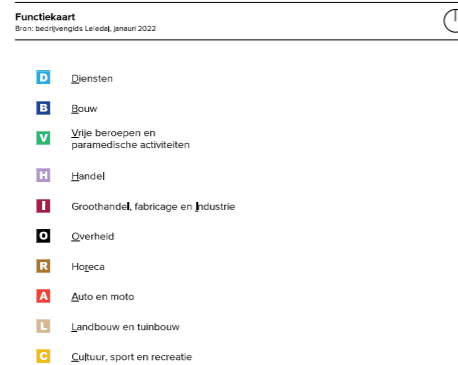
Functiekaart
Bron: bedrijvengids Leidal, januari 2022

D Diensten

B Bouw

V Vrije beroepen en paramedische activiteiten

H Handel

I Groothandel, fabricage en Industrie

O Overheid

R Horeca

A Auto en moto

L Landbouw en tuinbouw

C Cultuur, sport en recreatie